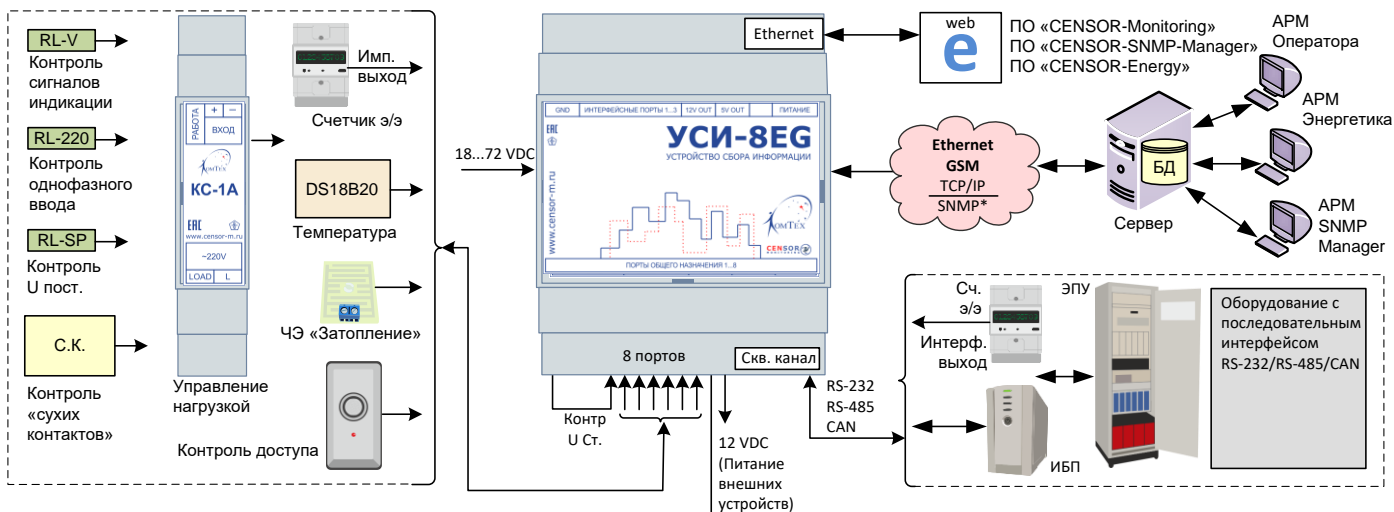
RL-V
Контроль сигналов индикации

RL-220
Контроль однофазного ввода

RL-SP
Контроль U пост.

С.К.
Контроль «сухих контактов»

РАБОТА + − ВХОД
KomTex
КС-1А
www.censor-m.ru
~220V
LOAD L
Управление нагрузкой

Имп. выход
Счетчик э/э

DS18B20
Температура

ЧЭ «Затопление»

Контроль доступа

18...72 VDC

Ethernet

GND ИНТЕРФЕЙСНЫЕ ПОРТЫ 1...3 12V OUT 5V OUT ПИТАНИЕ
УСИ-8EG
УСТРОЙСТВО СБОРА ИНФОРМАЦИИ
www.censor-m.ru
KomTex
CENSOR
ПОРТЫ ОБЩЕГО НАЗНАЧЕНИЯ 1...8

8 портов
Скв. канал
Контр U Ст.
12 VDC (Питание внешних устройств)

web
e
ПО «CENSOR-Monitoring»
ПО «CENSOR-SNMP-Manager»
ПО «CENSOR-Energy»

Ethernet
GSM
TCP/IP
SNMP*

БД
Сервер

АРМ Оператора
АРМ Энергетика
АРМ SNMP Manager

RS-232
RS-485
CAN

Сч. э/э
Интерф. выход
ЭПУ
ИБП

Оборудование с последовательным интерфейсом RS-232/RS-485/CAN